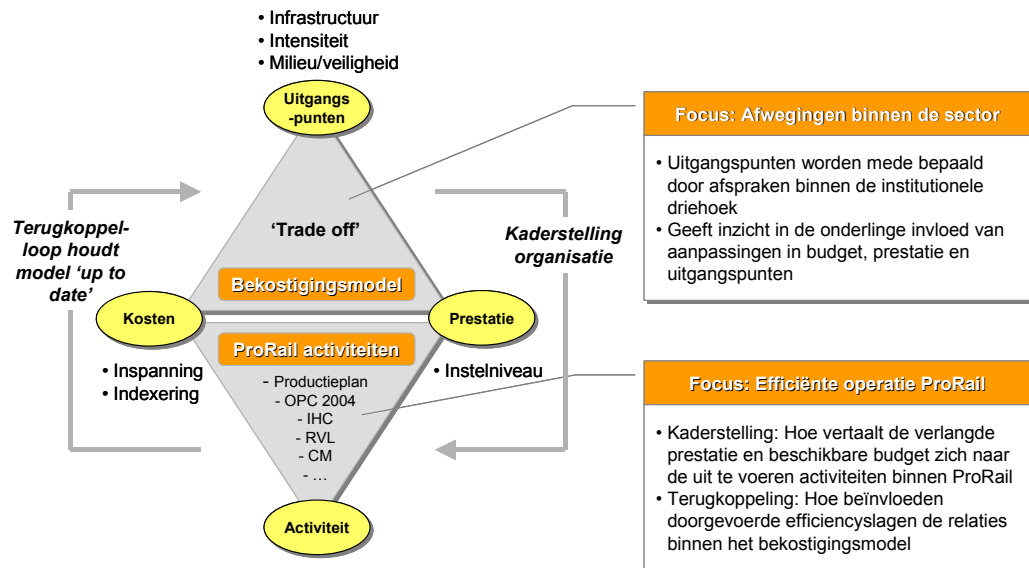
• Infrastructuur
• Intensiteit
• Milieu/veiligheid

Uitgangs-punten

Focus: Afwegingen binnen de sector

• Uitgangspunten worden mede bepaald door afspraken binnen de institutionele driehoek
• Geeft inzicht in de onderlinge invloed van aanpassingen in budget, prestatie en uitgangspunten

Terugkoppel-loop houdt model 'up to date'

'Trade off'

Kaderstelling organisatie

Bekostigingsmodel

Kosten

Prestatie

ProRail activiteiten

• Inspanning
• Indexering

- Productieplan
- OPC 2004
- IHC
- RVL
- CM
- …

• Instelniveau

Focus: Efficiënte operatie ProRail

• Kaderstelling: Hoe vertaalt de verlangde prestatie en beschikbare budget zich naar de uit te voeren activiteiten binnen ProRail
• Terugkoppeling: Hoe beïnvloeden doorgevoerde efficiencyslagen de relaties binnen het bekostigingsmodel

Activiteit